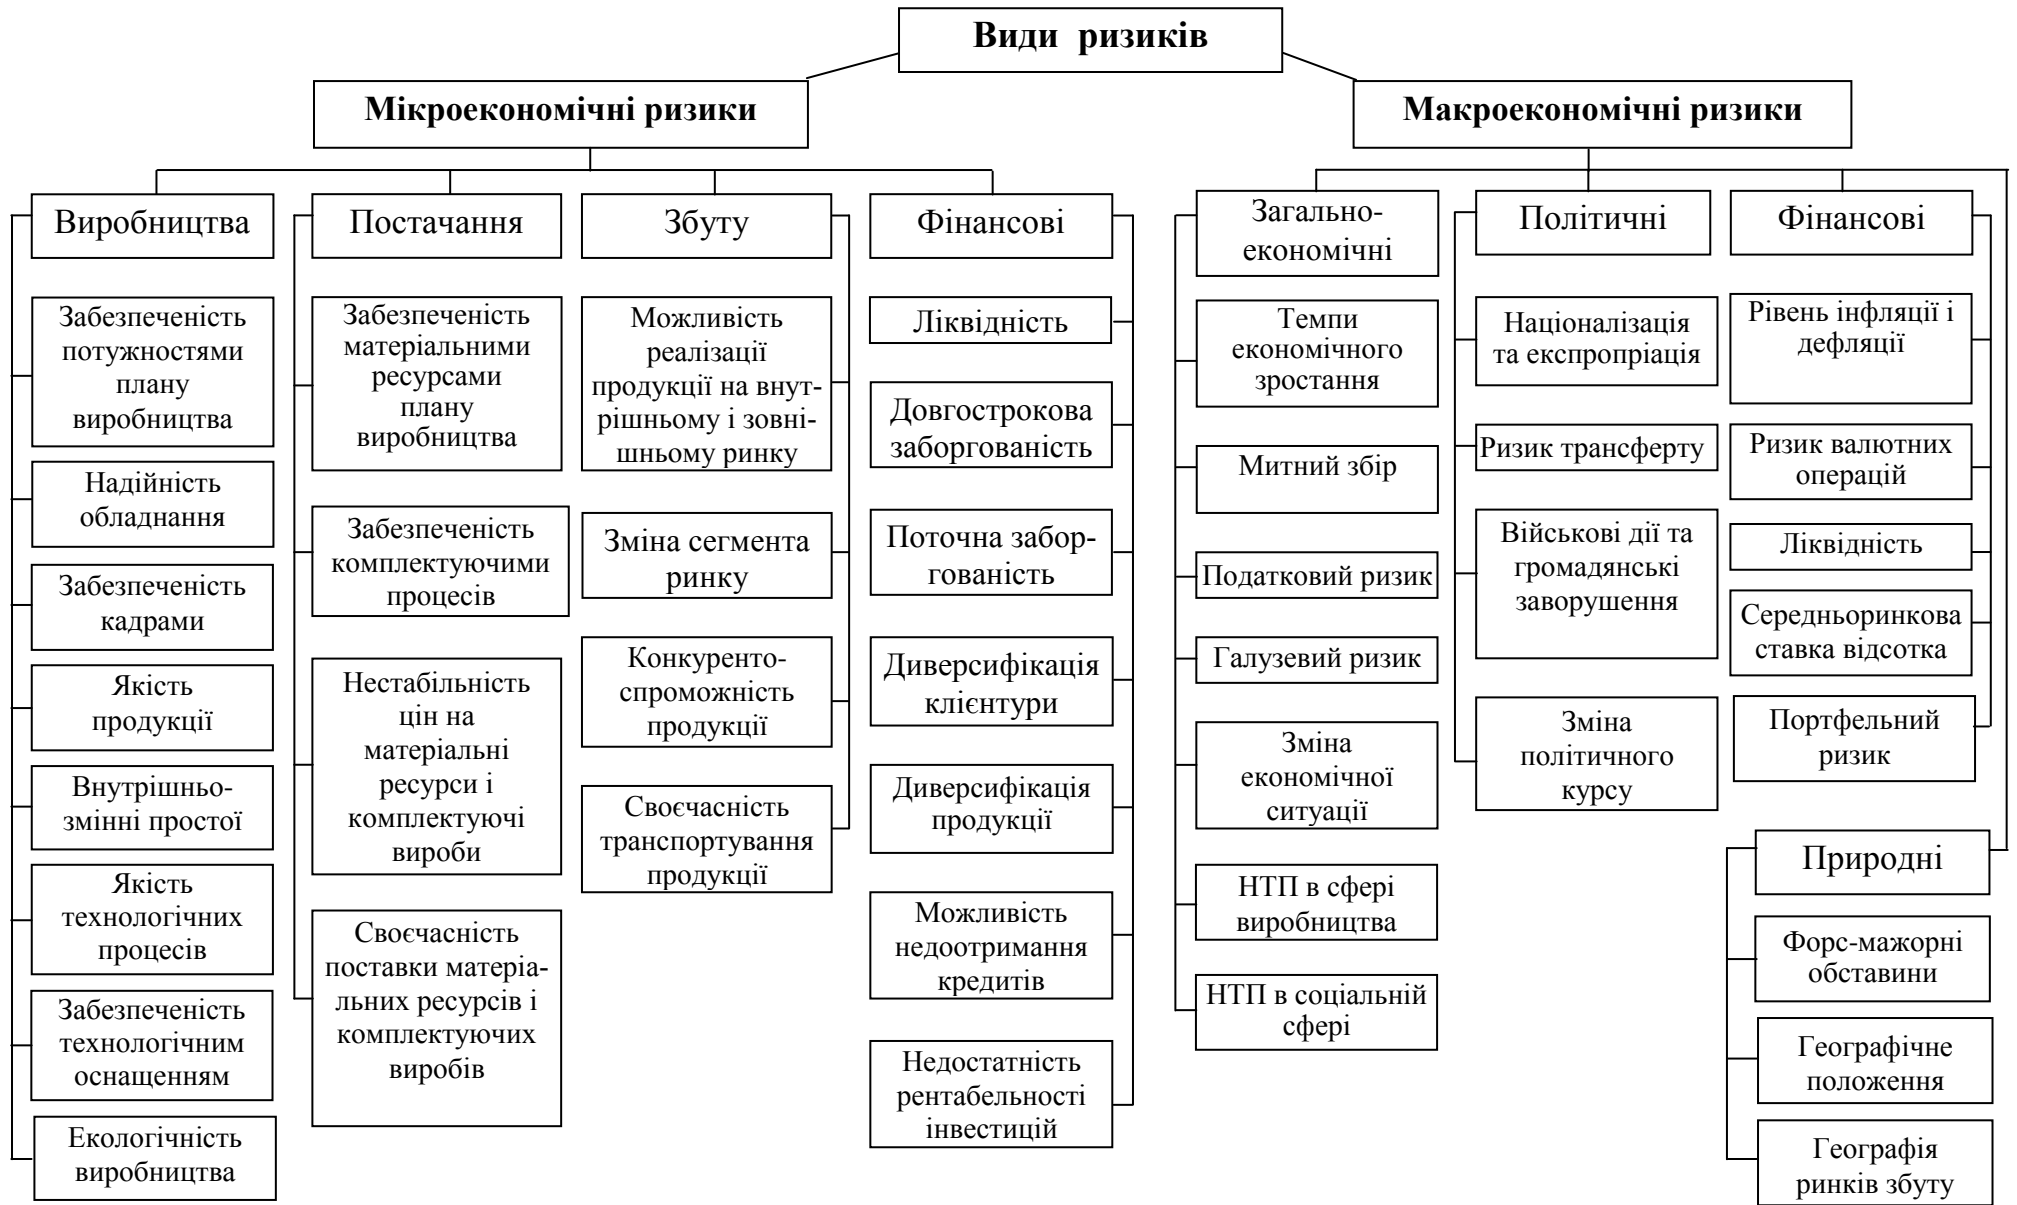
Види ризиків

Мікроекономічні ризики

Макроекономічні ризики

Виробництва

Забезпеченість потужностями плану виробництва

Надійність обладнання

Забезпеченість кадрами

Якість продукції

Внутрішньозмінні простої

Якість технологічних процесів

Забезпеченість технологічним оснащенням

Екологічність виробництва

Постачання

Забезпеченість матеріальними ресурсами плану виробництва

Забезпеченість комплектуючими процесів

Нестабільність цін на матеріальні ресурси і комплектуючі вироби

Своєчасність поставки матеріальних ресурсів і комплектуючих виробів

Збуту

Можливість реалізації продукції на внутрішньому і зовнішньому ринку

Зміна сегмента ринку

Конкурентоспроможність продукції

Своєчасність транспортування продукції

Фінансові

Ліквідність

Довгострокова заборгованість

Поточна заборгованість

Диверсифікація клієнтури

Диверсифікація продукції

Можливість недоотримання кредитів

Недостатність рентабельності інвестицій

Загальноекономічні

Темпи економічного зростання

Митний збір

Податковий ризик

Галузевий ризик

Зміна економічної ситуації

НТП в сфері виробництва

НТП в соціальній сфері

Політичні

Націоналізація та експропріація

Ризик трансферту

Військові дії та громадянські заворушення

Зміна політичного курсу

Фінансові

Рівень інфляції і дефляції

Ризик валютних операцій

Ліквідність

Середньоринкова ставка відсотка

Портфельний ризик

Природні

Форс-мажорні обставини

Географічне положення

Географія ринків збуту